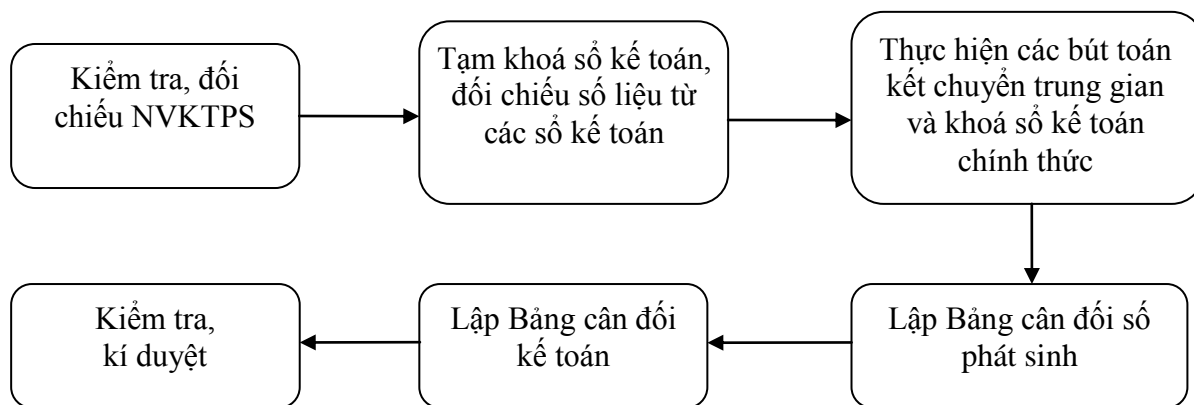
Kiểm tra, đối chiếu NVKTPS

Tạm khoá sổ kế toán, đối chiếu số liệu từ các sổ kế toán

Thực hiện các bút toán kết chuyển trung gian và khoá sổ kế toán chính thức

Lập Bảng cân đối số phát sinh

Lập Bảng cân đối kế toán

Kiểm tra, kí duyệt